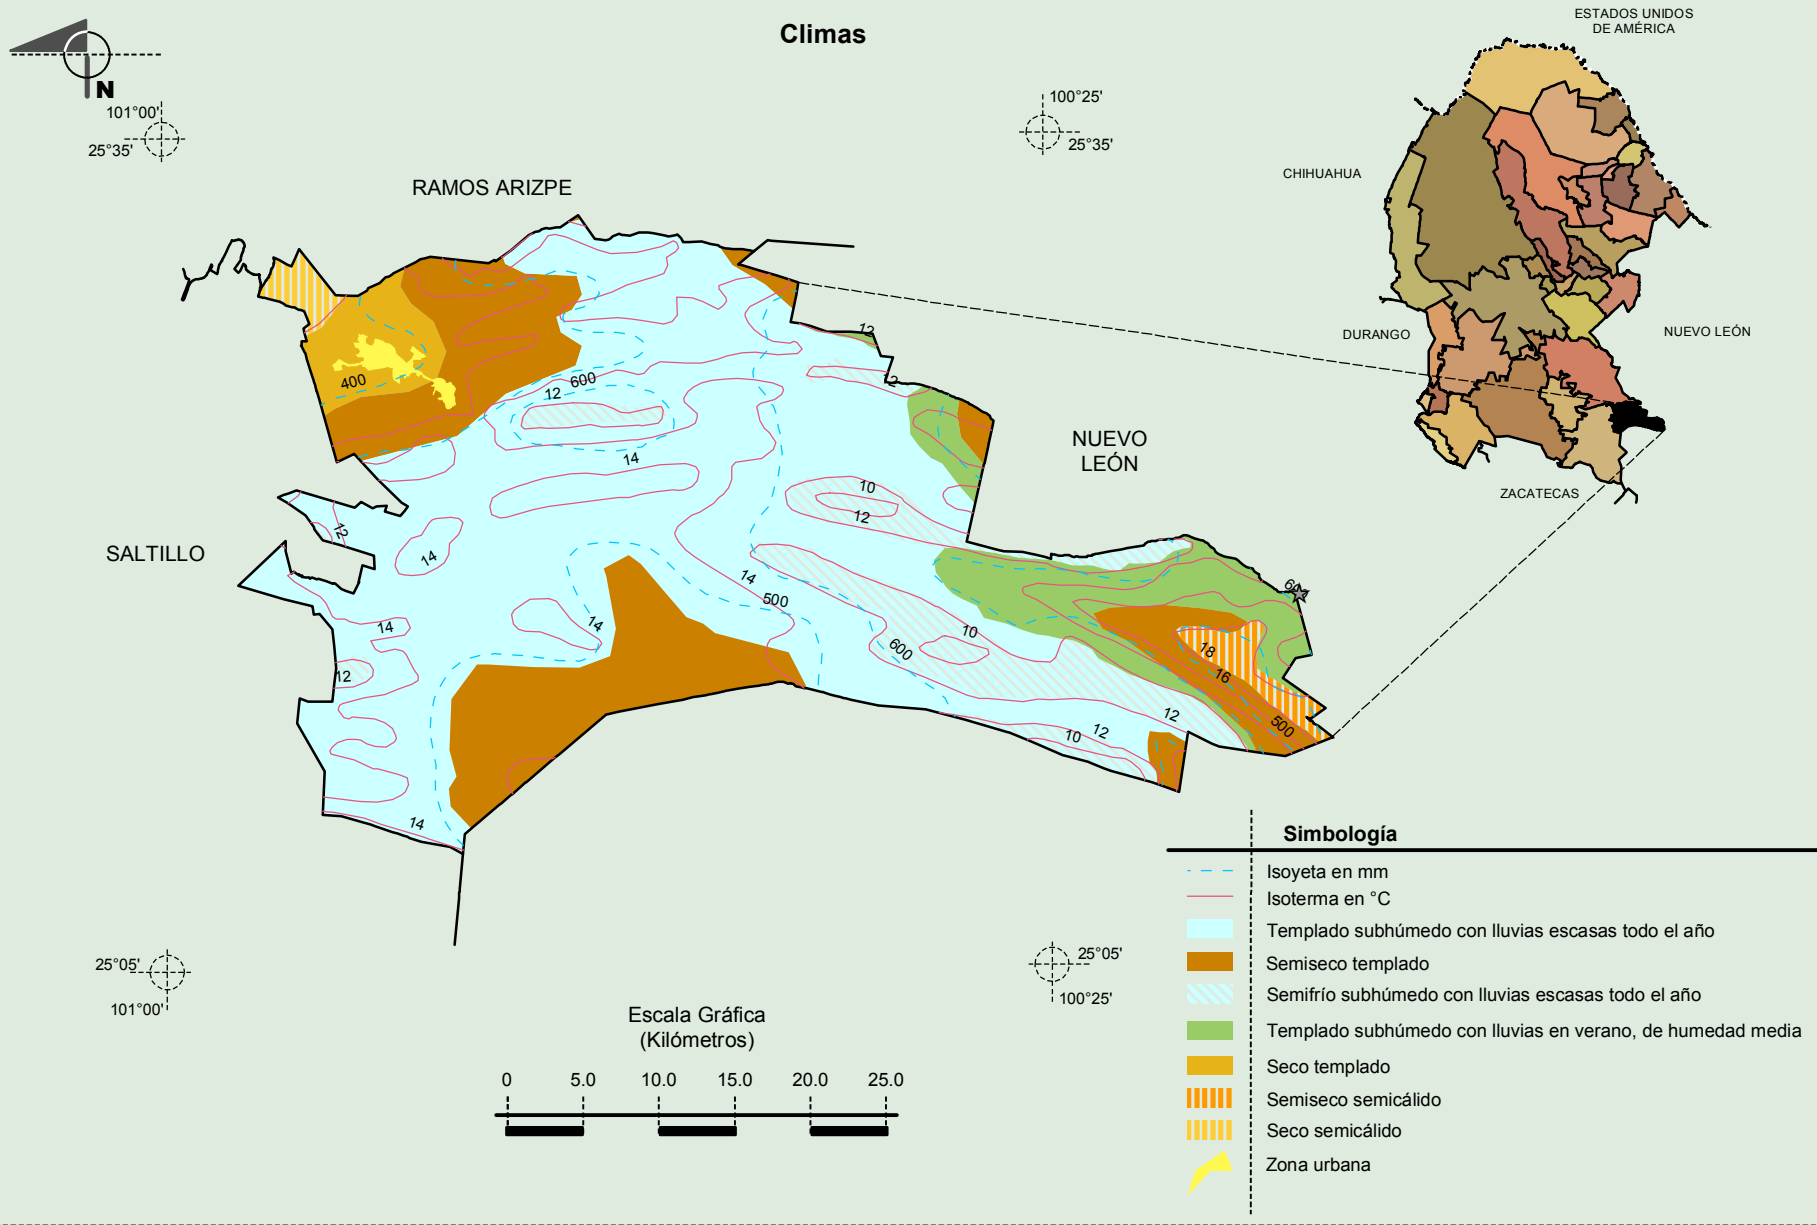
Climas

N

101°00'
25°35'

100°25'
25°35'

ESTADOS UNIDOS DE AMÉRICA

CHIHUAHUA

DURANGO

NUEVO LEÓN

ZACATECAS

RAMOS ARIZPE

SALTILLO

NUEVO LEÓN

400
600
12
14
12
12
10
12
14
14
12
14
14
14
500
600
10
12
10
12
600
18
16
500
14
12

25°05'
101°00'

25°05'
100°25'

Escala Gráfica
(Kilómetros)

0 5.0 10.0 15.0 20.0 25.0

Simbología

Isoyeta en mm
Isoterma en °C
Templado subhúmedo con lluvias escasas todo el año
Semiseco templado
Semifrío subhúmedo con lluvias escasas todo el año
Templado subhúmedo con lluvias en verano, de humedad media
Seco templado
Semiseco semicálido
Seco semicálido
Zona urbana